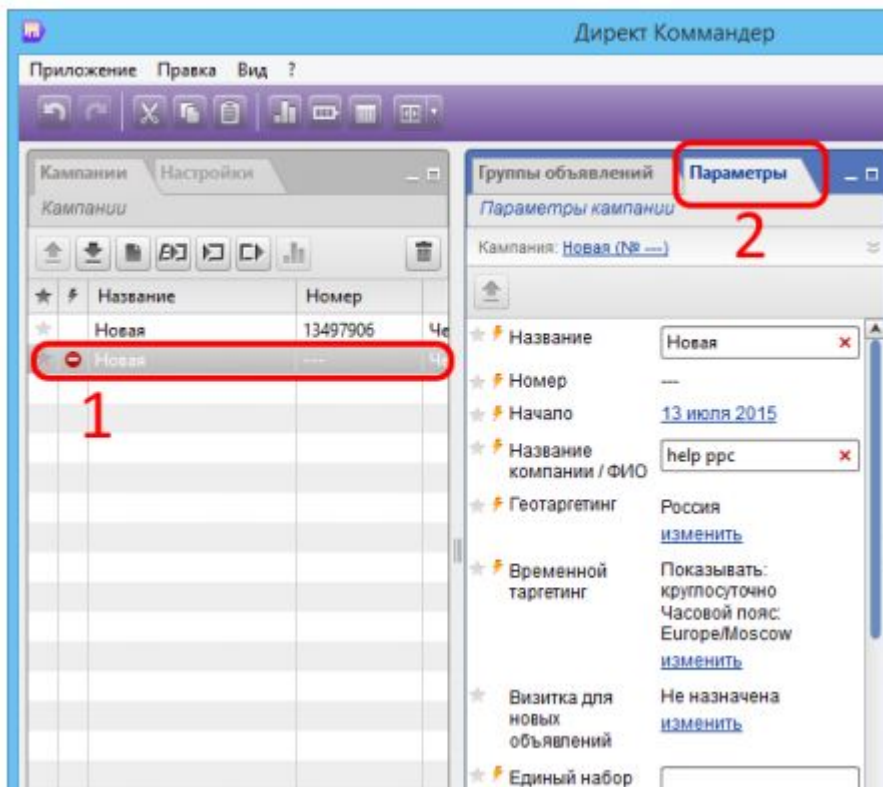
Директ Коммандер

Приложение Правка Вид ?

Кампании Настройки

Кампании

| | | Название | Номер | |
|---|---|---|---|---|
| | | Новая | 13497906 | Че |
| | | Новая | --- | Че |

1

Группы объявлений Параметры

Параметры кампании

2

Кампания: Новая (№ ---)

Название Новая

Номер ---

Начало 13 июля 2015

Название компании / ФИО help ppc

Геотаргетинг Россия изменить

Временной таргетинг Показывать: круглосуточно Часовой пояс: Europe/Moscow изменить

Визитка для новых объявлений Не назначена изменить

Единый набор